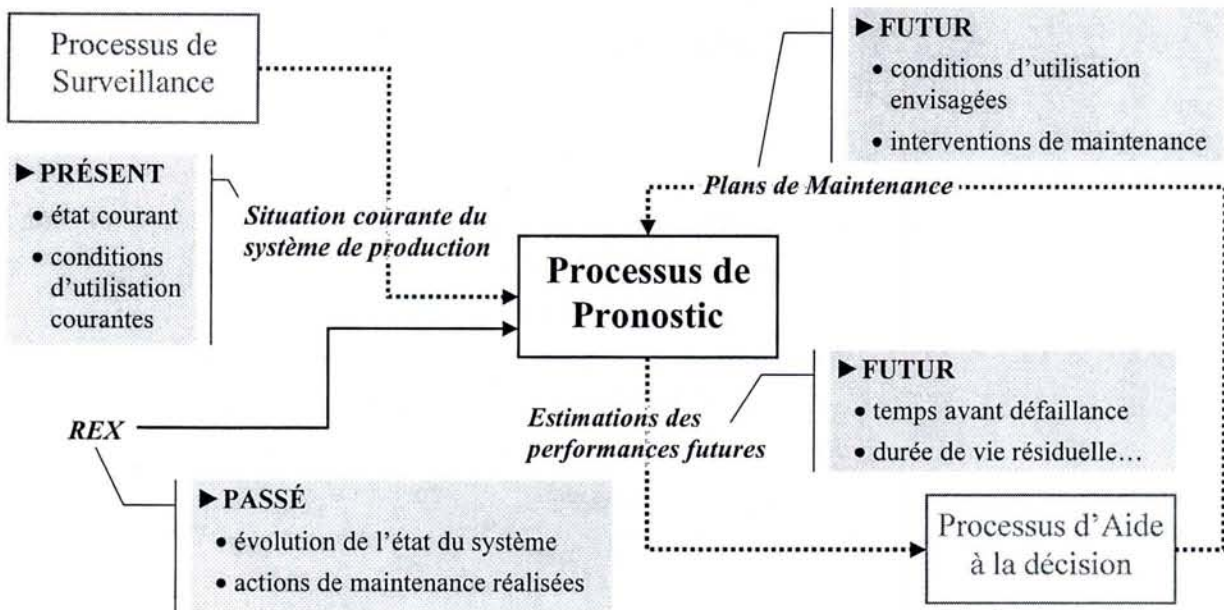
Processus de Surveillance

► FUTUR
• conditions d'utilisation envisagées
• interventions de maintenance

► PRÉSENT
• état courant
• conditions d'utilisation courantes

Situation courante du système de production

Plans de Maintenance

Processus de Pronostic

REX

► FUTUR
• temps avant défaillance
• durée de vie résiduelle…

Estimations des performances futures

► PASSÉ
• évolution de l'état du système
• actions de maintenance réalisées

Processus d'Aide à la décision